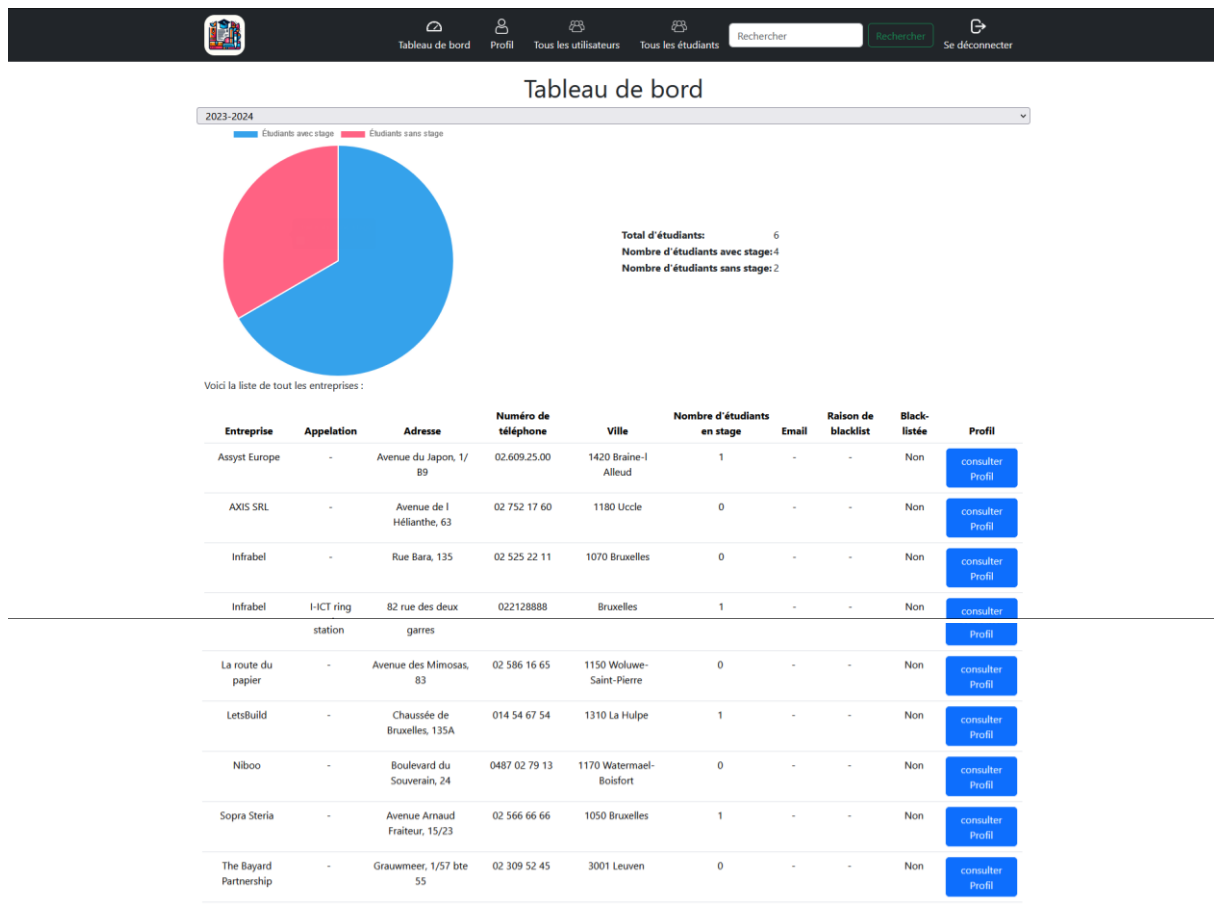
Tableau de bord Profil Tous les utilisateurs Tous les étudiants Rechercher Rechercher Se déconnecter

Tableau de bord

2023-2024

Étudiants avec stage Étudiants sans stage

Total d'étudiants: 6
Nombre d'étudiants avec stage: 4
Nombre d'étudiants sans stage: 2

Voici la liste de tout les entreprises :

| Entreprise | Appelation | Adresse | Numéro de téléphone | Ville | Nombre d'étudiants en stage | Email | Raison de blacklist | Black-listée | Profil |
|---|---|---|---|---|---|---|---|---|---|
| Assyst Europe | - | Avenue du Japon, 1/ B9 | 02.609.25.00 | 1420 Braine-l Alleud | 1 | - | - | Non | consulter Profil |
| AXIS SRL | - | Avenue de l Hélianthe, 63 | 02 752 17 60 | 1180 Uccle | 0 | - | - | Non | consulter Profil |
| Infrabel | - | Rue Bara, 135 | 02 525 22 11 | 1070 Bruxelles | 0 | - | - | Non | consulter Profil |
| Infrabel | I-ICT ring station | 82 rue des deux garres | 022128888 | Bruxelles | 1 | - | - | Non | consulter Profil |
| La route du papier | - | Avenue des Mimosas, 83 | 02 586 16 65 | 1150 Woluwe-Saint-Pierre | 0 | - | - | Non | consulter Profil |
| LetsBuild | - | Chaussée de Bruxelles, 135A | 014 54 67 54 | 1310 La Hulpe | 1 | - | - | Non | consulter Profil |
| Niboo | - | Boulevard du Souverain, 24 | 0487 02 79 13 | 1170 Watermael-Boisfort | 0 | - | - | Non | consulter Profil |
| Sopra Steria | - | Avenue Arnaud Fraiteur, 15/23 | 02 566 66 66 | 1050 Bruxelles | 1 | - | - | Non | consulter Profil |
| The Bayard Partnership | - | Grauwmeer, 1/57 bte 55 | 02 309 52 45 | 3001 Leuven | 0 | - | - | Non | consulter Profil |